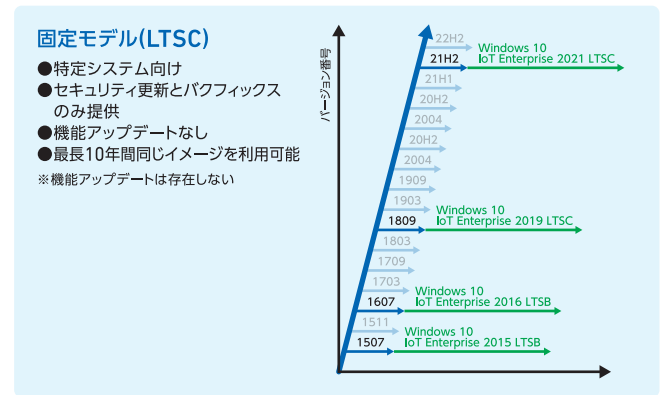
固定モデル(LTSC)

●特定システム向け
●セキュリティ更新とバグフィックスのみ提供
●機能アップデートなし
●最長10年間同じイメージを利用可能
※機能アップデートは存在しない

バージョン番号

22H2
21H2
Windows 10
IoT Enterprise 2021 LTSC
21H1
20H2
2004
20H2
2004
1909
1903
1809
Windows 10
IoT Enterprise 2019 LTSC
1803
1709
1703
1607
Windows 10
IoT Enterprise 2016 LTSB
1511
1507
Windows 10
IoT Enterprise 2015 LTSB